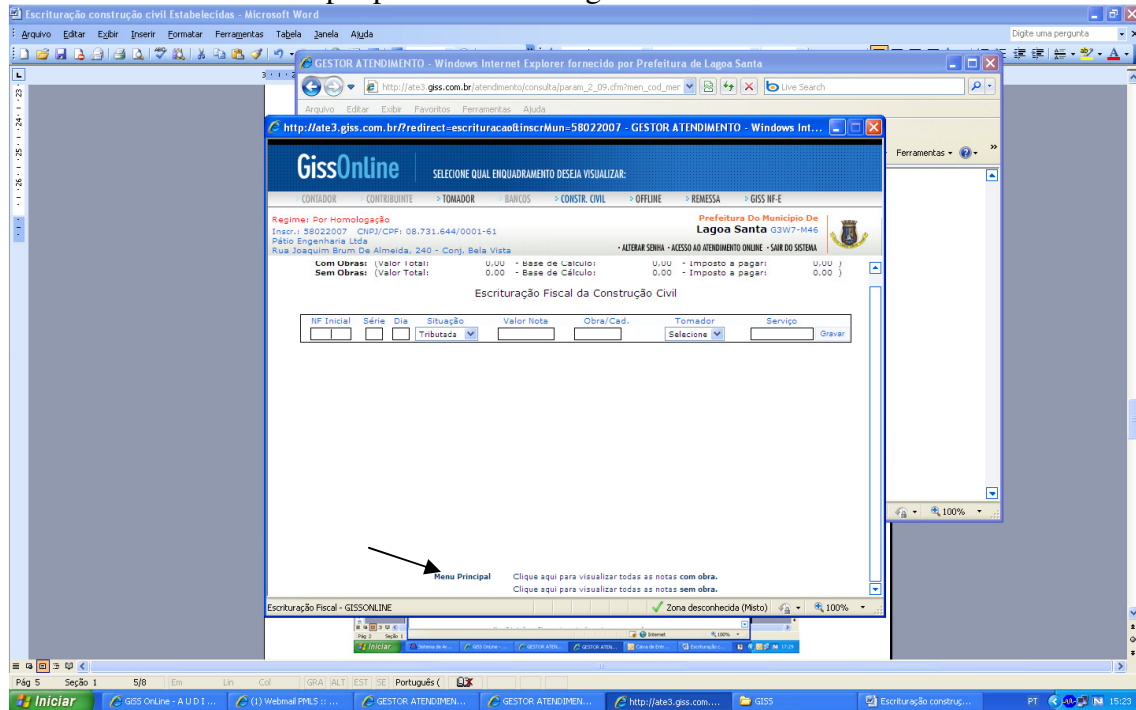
Escrituração construção civil Estabelecidas - Microsoft Word

Arquivo Editar Exibir Inserir Formatar Ferramentas Tabela Janela Ajuda

Digite uma pergunta

GESTOR ATENDIMENTO - Windows Internet Explorer fornecido por Prefeitura de Lagoa Santa

http://ate3.giss.com.br/atendimento/consulta/param_2_09.cfm?men_cod_mer

Live Search

Arquivo Editar Exibir Favoritos Ferramentas Ajuda

Ferramentas

http://ate3.giss.com.br/?redirect=escrituracao&inscrMun=58022007 - GESTOR ATENDIMENTO - Windows Int...

GissOnline SELECIONE QUAL ENQUADRAMENTO DESEJA VISUALIZAR:

CONTADOR CONTRIBUINTE > TOMADOR BANCOS > CONSTR. CIVIL > OFFLINE > REMESSA > GISS NF-E

Regime: Por Homologação
Inscr.: 58022007 CNPJ/CPF: 08.731.644/0001-61
Pátio Engenharia Ltda
Rua Joaquim Brum De Almeida, 240 - Conj. Bela Vista

Prefeitura Do Municipio De
Lagoa Santa G3W7-M46

• ALTERAR SENHA • ACESSO AO ATENDIMENTO ONLINE • SAIR DO SISTEMA

Com Obras: (Valor Total: 0.00 - Base de Cálculo: 0.00 - Imposto a pagar: 0.00 )
Sem Obras: (Valor Total: 0.00 - Base de Cálculo: 0.00 - Imposto a pagar: 0.00 )

Escrituração Fiscal da Construção Civil

| NF Inicial | Série | Dia | Situação | Valor Nota | Obra/Cad. | Tomador | Serviço | |
|---|---|---|---|---|---|---|---|---|
| | | | Tributada | | | Selecione | | Gravar |

Menu Principal Clique aqui para visualizar todas as notas com obra.
Clique aqui para visualizar todas as notas sem obra.

Escrituração Fiscal - GISSONLINE Zona desconhecida (Misto) 100%

100%

Pág 5 Seção 1 5/8 Em Lin Col GRA ALT EST SE Português (

Iniciar GISS OnLine - A U D I ... (1) Webmail PMLS :: ... GESTOR ATENDIMEN... GESTOR ATENDIMEN... http://ate3.giss.com.... GISS Escrituração construç... PT 15:23